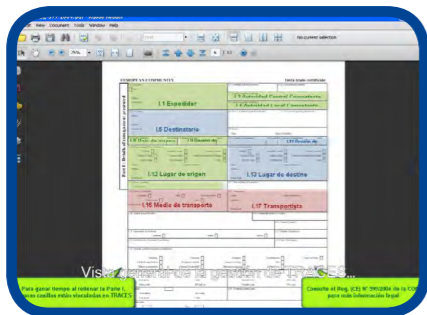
View Document Tools Window Help
No current selection
EUROPEAN COMMUNITY
Part I: Details of dispatched consignment
I.1 Expedidor
I.3 Autoridad Central Competente
I.4 Autoridad Local Competente
I.5 Destinatario
I.8 País de origen
I.9 Región de origen
I.10 País de destino
I.12 Lugar de origen
I.13 Lugar de destino
I.15 Medio de transporte
I.17 Transportista
Vista general de la gestión de TRACES...
Para ganar tiempo al rellenar la Parte I, unas casillas están vinculadas en TRACES
Consulte el Reg. (CE) N° 599/2004 de la COM para más información legal